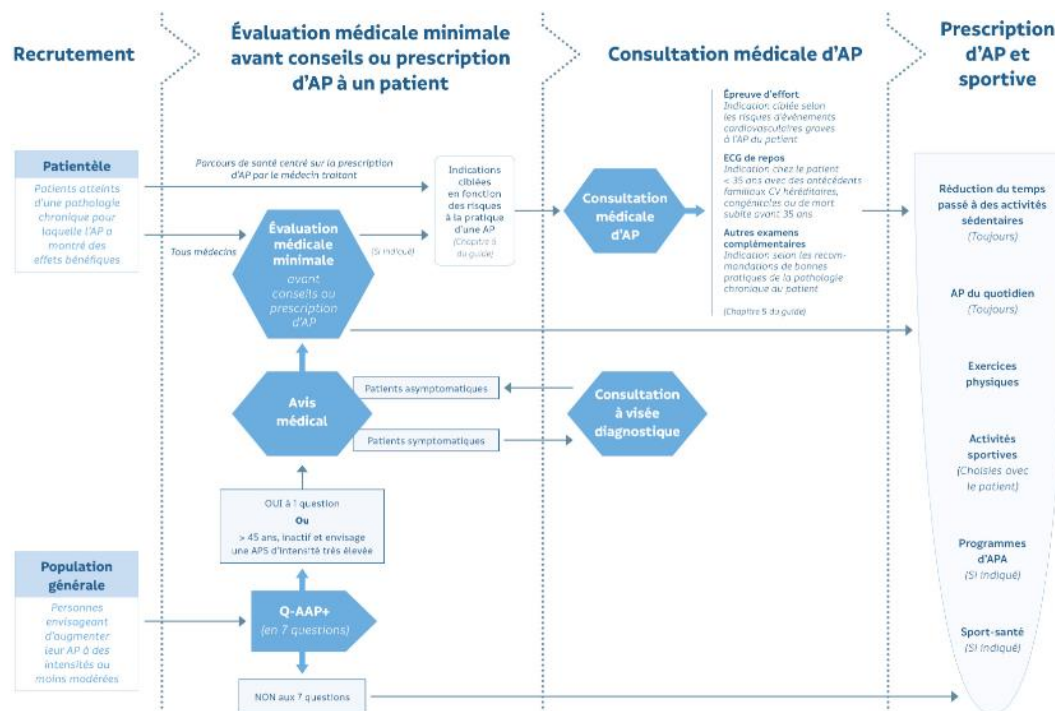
Recrutement

Évaluation médicale minimale avant conseils ou prescription d'AP à un patient

Consultation médicale d'AP

Prescription d'AP et sportive

Patientèle

Patients atteints d'une pathologie chronique pour laquelle l'AP a montré des effets bénéfiques

Parcours de santé centré sur la prescription d'AP par le médecin traitant

Tous médecins

Évaluation médicale minimale avant conseils ou prescription d'AP

(Si indiqué)

Indications ciblées en fonction des risques à la pratique d'une AP (Chapitre 5 du guide)

Consultation médicale d'AP

Épreuve d'effort
Indication ciblée selon les risques d'événements cardiovasculaires graves à l'AP du patient

ECG de repos
Indication chez le patient < 35 ans avec des antécédents familiaux CV héréditaires, congénitales ou de mort subite avant 35 ans

Autres examens complémentaires
Indication selon les recommandations de bonnes pratiques de la pathologie chronique du patient

(Chapitre 5 du guide)

Réduction du temps passé à des activités sédentaires (Toujours)

AP du quotidien (Toujours)

Exercices physiques

Activités sportives (Choisies avec le patient)

Programmes d'APA (Si indiqué)

Sport-santé (Si indiqué)

Avis médical

Patients asymptomatiques

Patients symptomatiques

Consultation à visée diagnostique

OUI à 1 question
Ou
> 45 ans, inactif et envisage une APS d'intensité très élevée

Population générale

Personnes envisageant d'augmenter leur AP à des intensités au moins modérées

Q-AAP+ (en 7 questions)

NON aux 7 questions